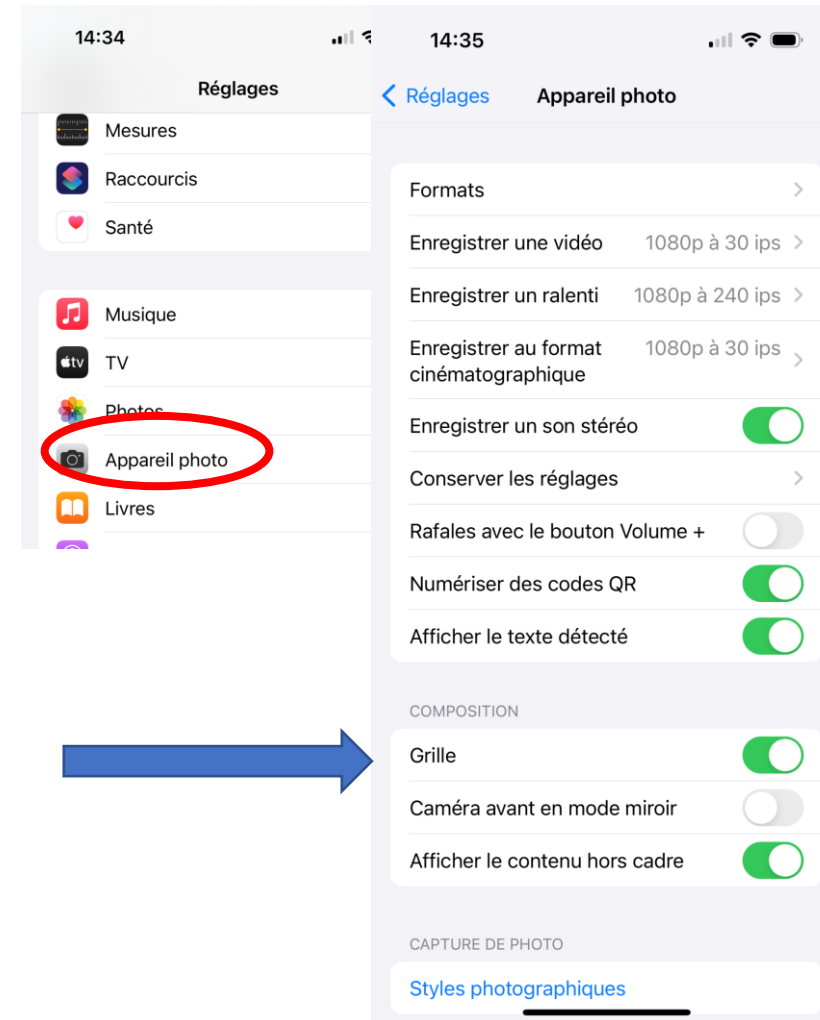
14:34

Réglages

Mesures

Raccourcis

Santé

Musique

tv

TV

Photos

Appareil photo

Livres

14:35

< Réglages

Appareil photo

Formats

Enregistrer une vidéo 1080p à 30 ips

Enregistrer un ralenti 1080p à 240 ips

Enregistrer au format cinématographique 1080p à 30 ips

Enregistrer un son stéréo

Conserver les réglages

Rafales avec le bouton Volume +

Numériser des codes QR

Afficher le texte détecté

COMPOSITION

Grille

Caméra avant en mode miroir

Afficher le contenu hors cadre

CAPTURE DE PHOTO

Styles photographiques